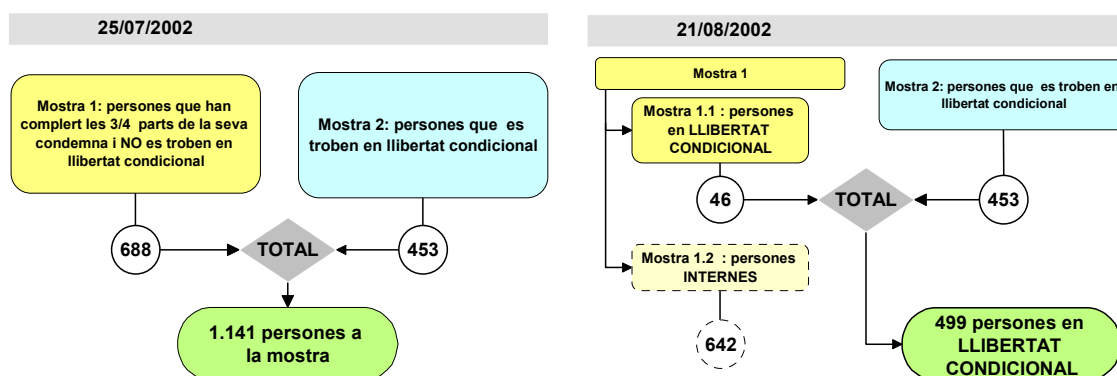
25/07/2002

Mostra 1: persones que han complert les 3/4 parts de la seva condemna i NO es troben en llibertat condicional

Mostra 2: persones que es troben en llibertat condicional

688

TOTAL

453

1.141 persones a la mostra

21/08/2002

Mostra 1

Mostra 1.1 : persones en LLIBERTAT CONDICIONAL

Mostra 2: persones que es troben en llibertat condicional

46

TOTAL

453

Mostra 1.2 : persones INTERNES

642

499 persones en LLIBERTAT CONDICIONAL